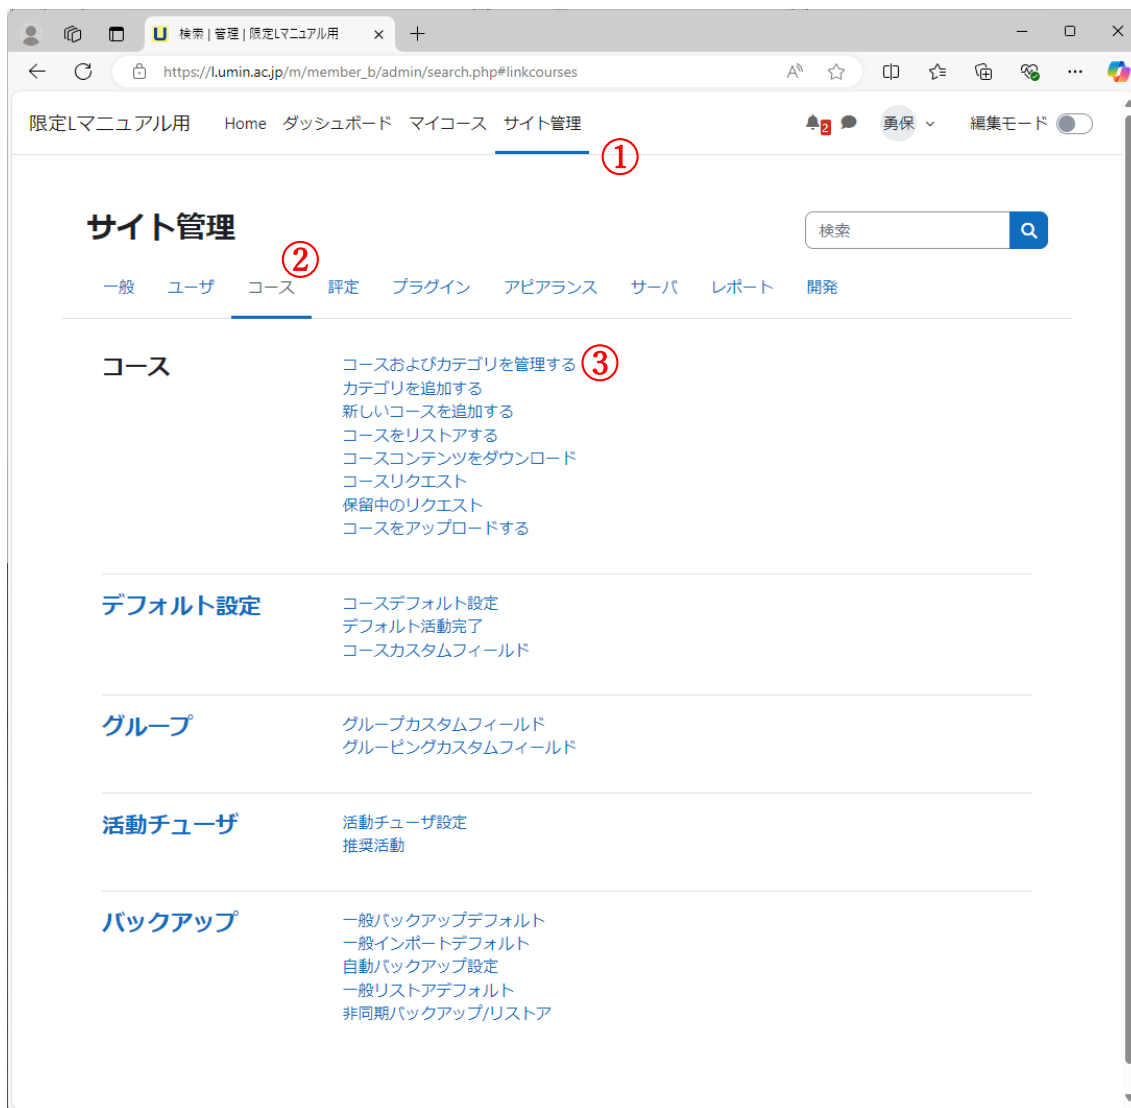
検索 | 管理 | 限定Lマニュアル用 ×

https://l.umin.ac.jp/m/member_b/admin/search.php#linkcourses

限定Lマニュアル用 Home ダッシュボード マイコース サイト管理 ① 2 勇保 編集モード

サイト管理

検索

② 一般 ユーザ コース 評定 プラグイン アピアランス サーバ レポート 開発

コース

コースおよびカテゴリを管理する ③
カテゴリを追加する
新しいコースを追加する
コースをリストアする
コースコンテンツをダウンロード
コースリクエスト
保留中のリクエスト
コースをアップロードする

デフォルト設定

コースデフォルト設定
デフォルト活動完了
コースカスタムフィールド

グループ

グループカスタムフィールド
グルーピングカスタムフィールド

活動チューザ

活動チューザ設定
推奨活動

バックアップ

一般バックアップデフォルト
一般インポートデフォルト
自動バックアップ設定
一般リストアデフォルト
非同期バックアップ/リストア